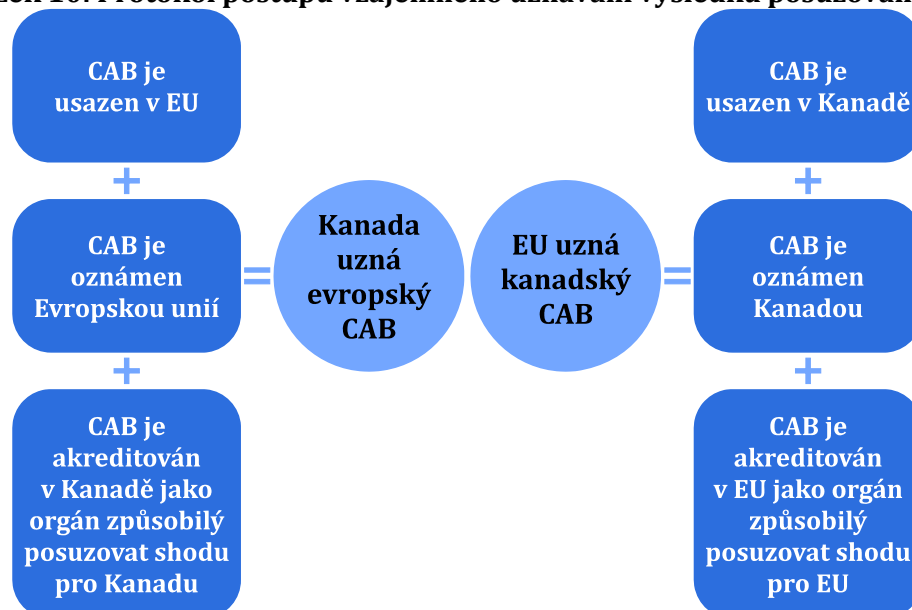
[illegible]

CAB je usazen v EU

+

CAB je oznámen Evropskou unií

+

CAB je akreditován v Kanadě jako orgán způsobilý posuzovat shodu pro Kanadu

=

Kanada uzná evropský CAB

EU uzná kanadský CAB

=

CAB je usazen v Kanadě

+

CAB je oznámen Kanadou

+

CAB je akreditován v EU jako orgán způsobilý posuzovat shodu pro EU